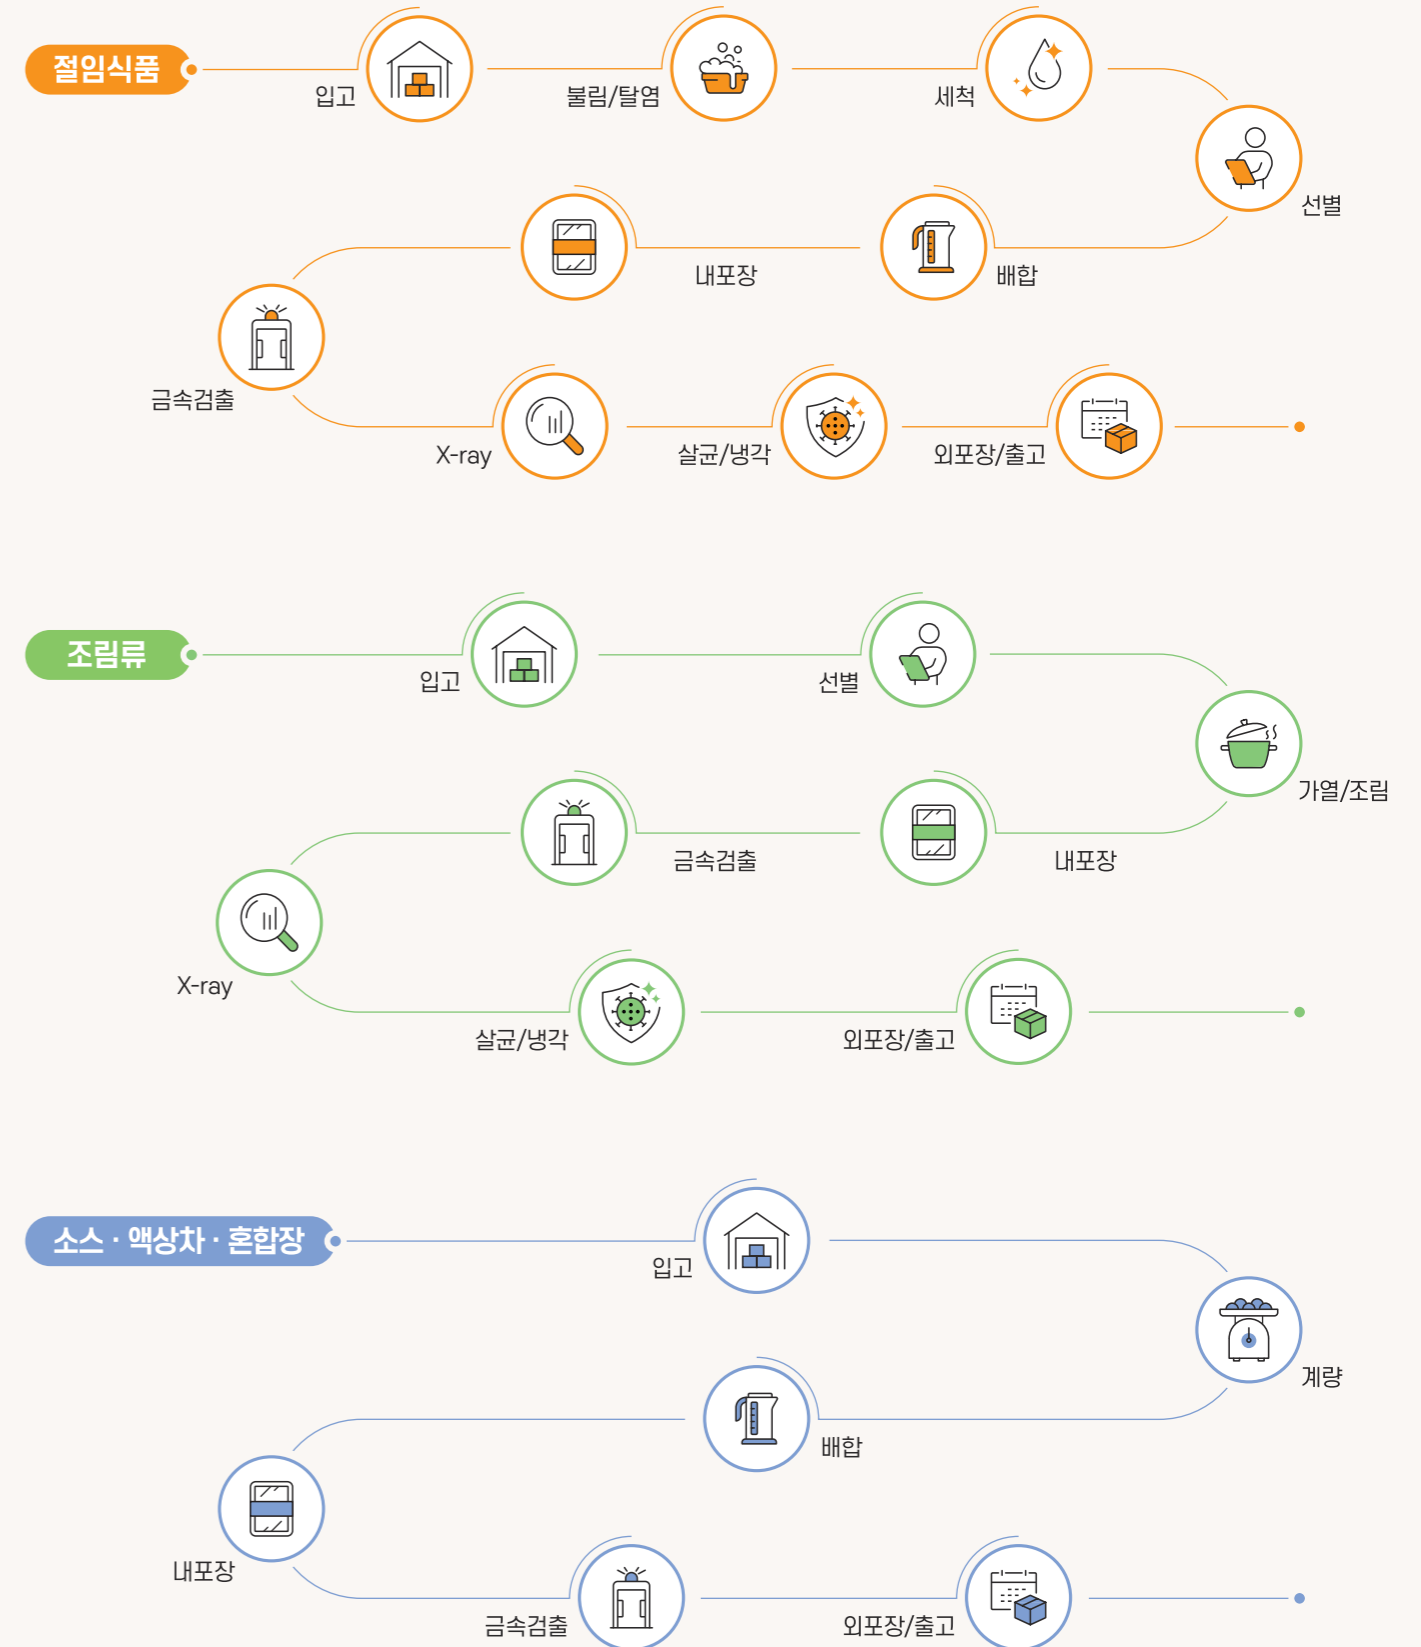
절임식품

입고

불림/탈염

세척

선별

배합

내포장

금속검출

X-ray

살균/냉각

외포장/출고

조림류

입고

선별

가열/조림

내포장

금속검출

X-ray

살균/냉각

외포장/출고

소스 · 액상차 · 혼합장

입고

계량

배합

내포장

금속검출

외포장/출고